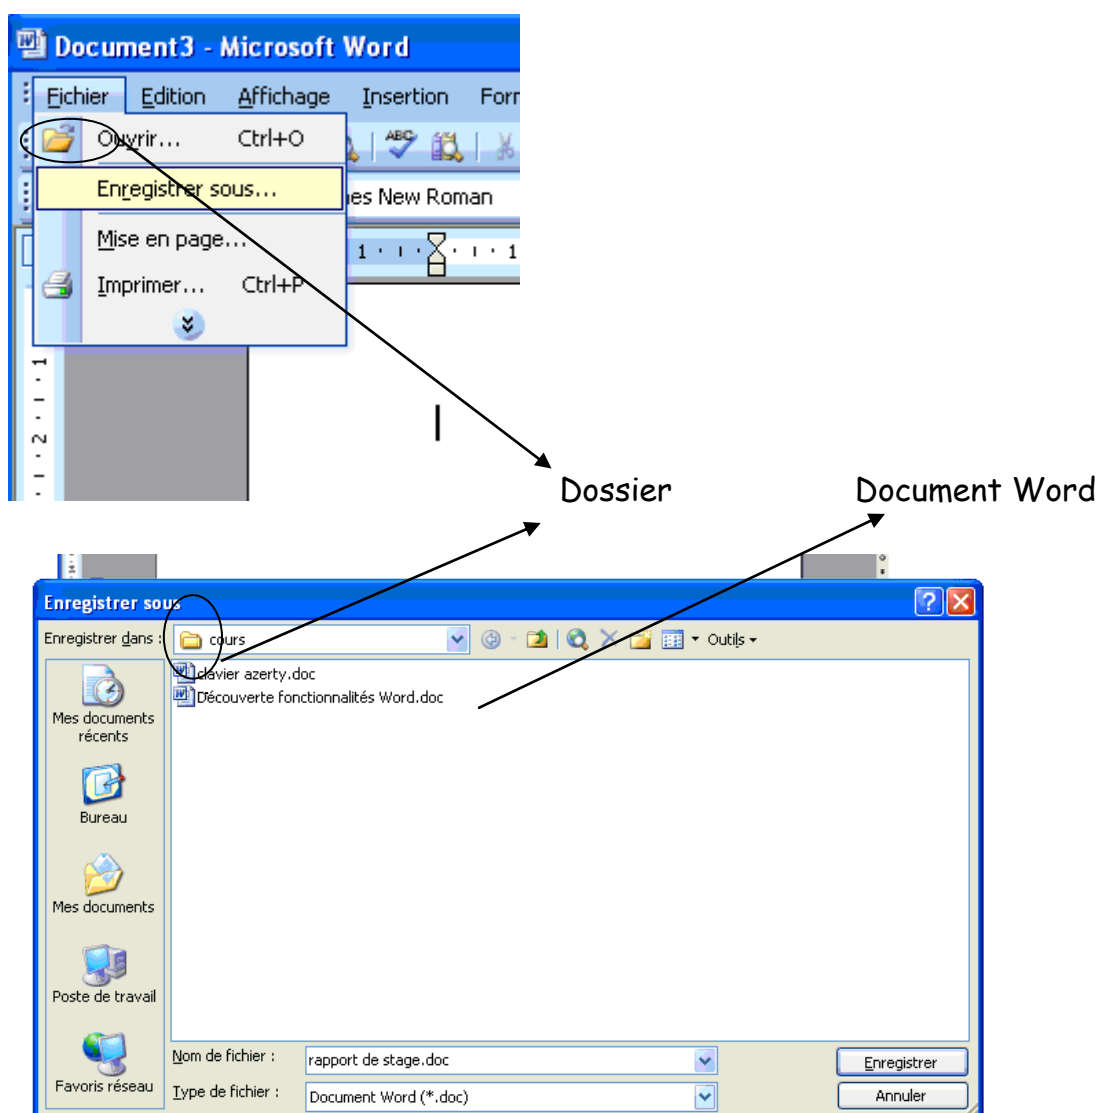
Document3 - Microsoft Word

Fichier Edition Affichage Insertion For

Ouvrir... Ctrl+O

Enregistrer sous...

Mise en page...

Imprimer... Ctrl+P

es New Roman

Dossier

Document Word

Enregistrer sous

Enregistrer dans : cours

Outils

clavier azerty.doc

Découverte fonctionnalités Word.doc

Mes documents récents

Bureau

Mes documents

Poste de travail

Favoris réseau

Nom de fichier : rapport de stage.doc

Type de fichier : Document Word (*.doc)

Enregistrer

Annuler